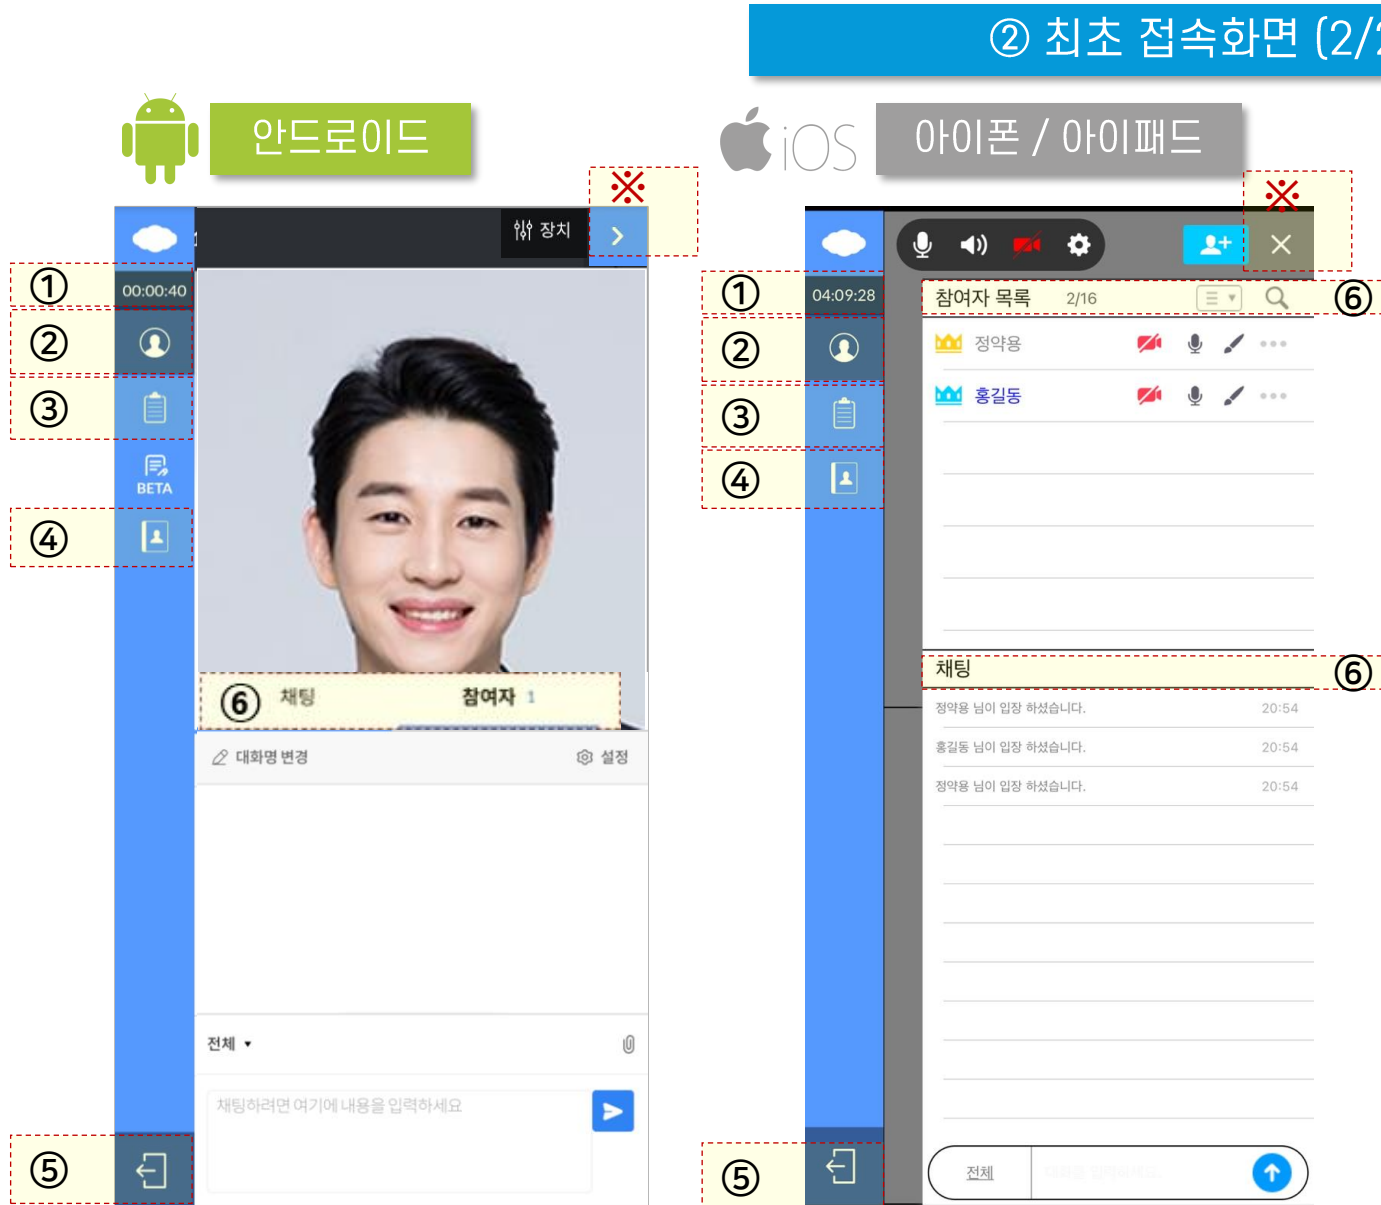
② 최초 접속화면 (2/

안드로이드

iOS 아이폰 / 아이패드

※

00:00:40

①

②

③

BETA

④

⑤

장치

⑥ 채팅 참여자 1

대화명 변경 설정

전체

채팅하려면 여기에 내용을 입력하세요

※

04:09:28

①

②

③

④

⑤

참여자 목록 2/16 ⑥

정약용

홍길동

채팅 ⑥

정약용 님이 입장 하셨습니다. 20:54

홍길동 님이 입장 하셨습니다. 20:54

정약용 님이 입장 하셨습니다. 20:54

전체 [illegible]